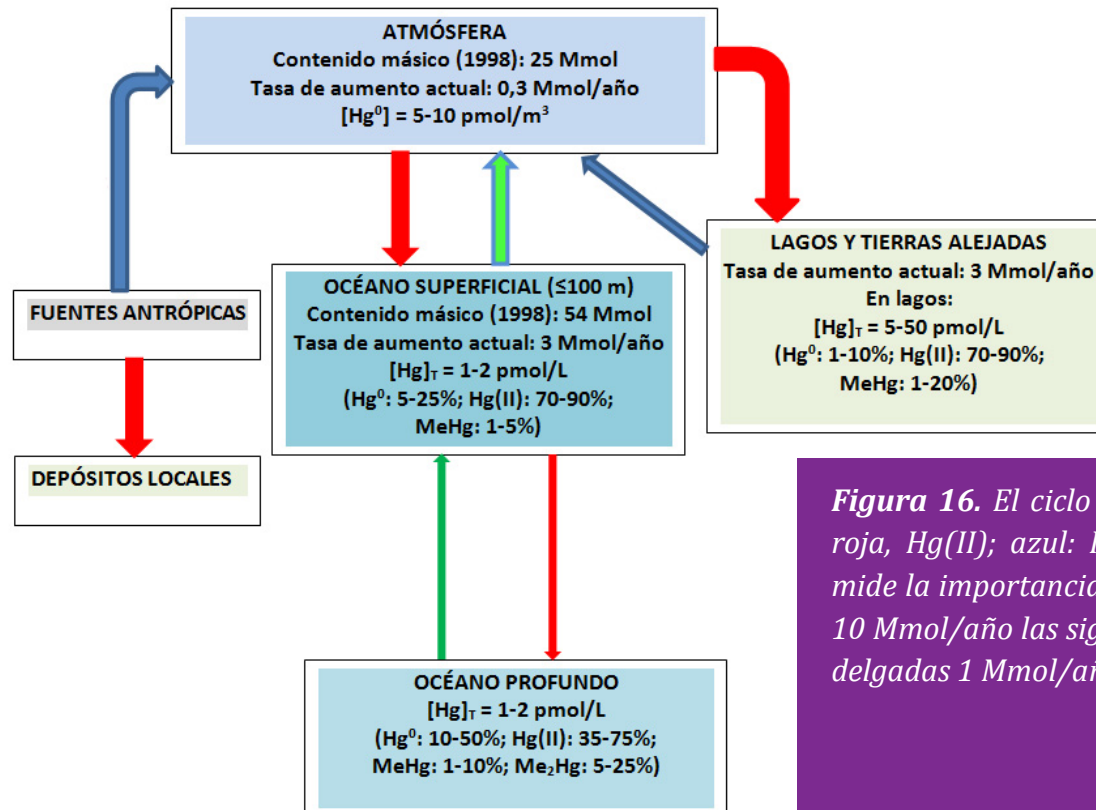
ATMÓSFERA
Contenido másico (1998): 25 Mmol
Tasa de aumento actual: 0,3 Mmol/año
$[Hg^0]$ = 5-10 pmol/m$^3$

FUENTES ANTRÓPICAS

DEPÓSITOS LOCALES

OCÉANO SUPERFICIAL (≤100 m)
Contenido másico (1998): 54 Mmol
Tasa de aumento actual: 3 Mmol/año
$[Hg]_T$ = 1-2 pmol/L
($Hg^0$: 5-25%; Hg(II): 70-90%;
MeHg: 1-5%)

LAGOS Y TIERRAS ALEJADAS
Tasa de aumento actual: 3 Mmol/año
En lagos:
$[Hg]_T$ = 5-50 pmol/L
($Hg^0$: 1-10%; Hg(II): 70-90%;
MeHg: 1-20%)

OCÉANO PROFUNDO
$[Hg]_T$ = 1-2 pmol/L
($Hg^0$: 10-50%; Hg(II): 35-75%;
MeHg: 1-10%; $Me_2Hg$: 5-25%)

Figura 16. El ciclo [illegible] roja, Hg(II); azul: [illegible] mide la importancia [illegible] 10 Mmol/año las sig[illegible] delgadas 1 Mmol/a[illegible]